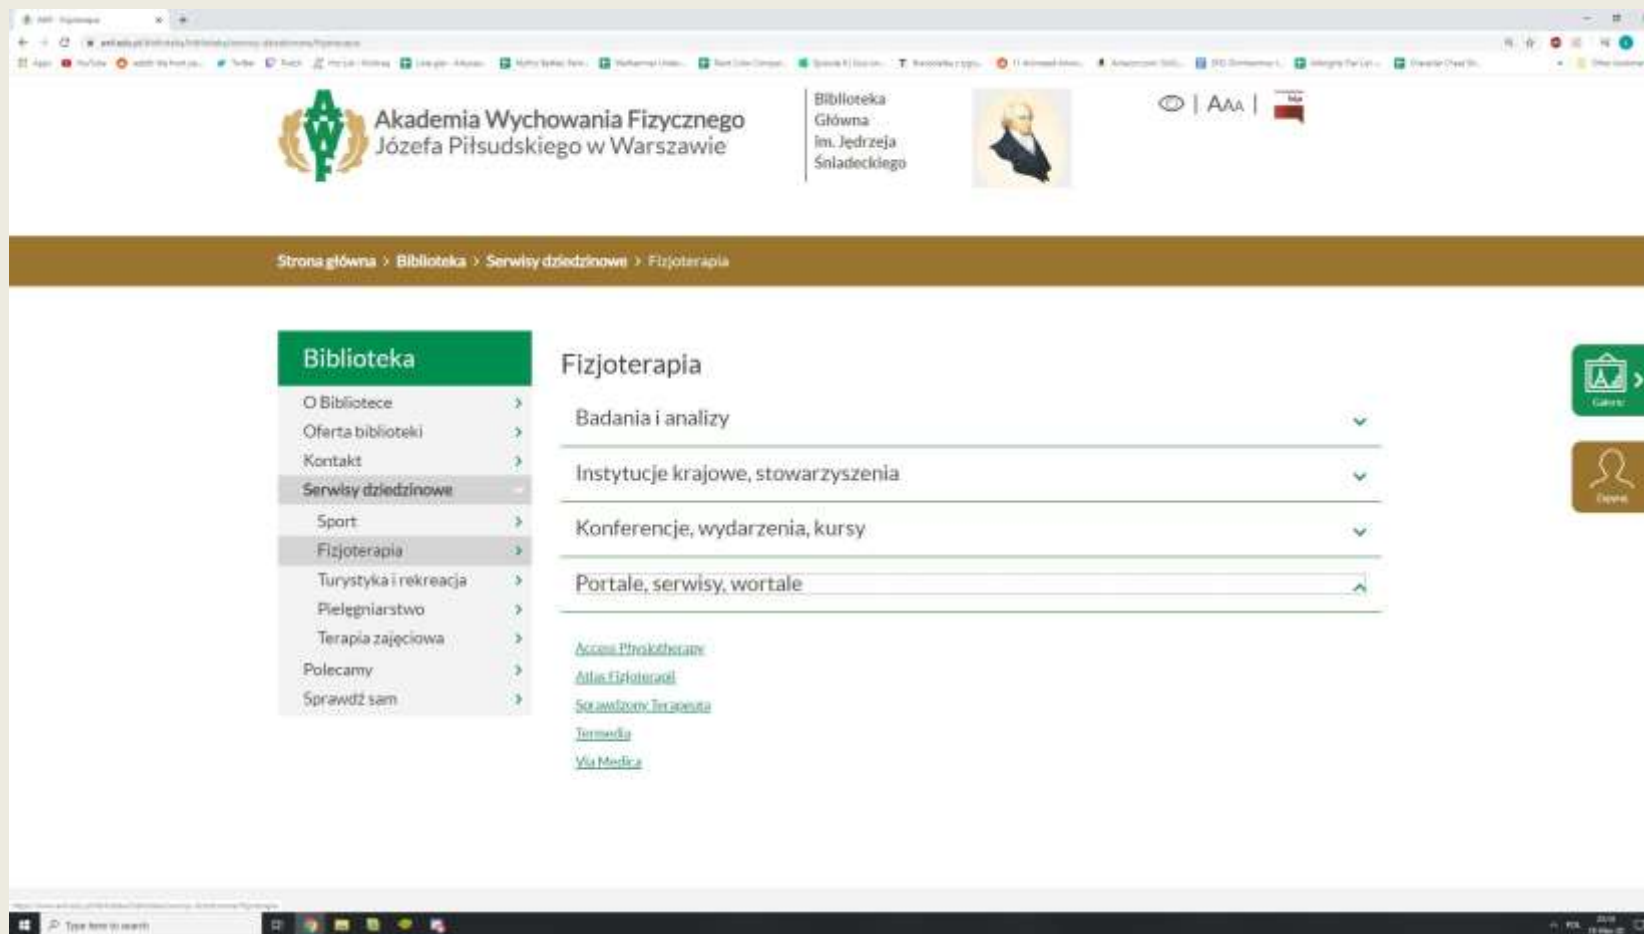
Akademia Wychowania Fizycznego
Józefa Piłsudskiego w Warszawie

Biblioteka Główna im. Jędrzeja Śniadeckiego

AAA

Strona główna > Biblioteka > Serwisy dziedzinowe > Fizjoterapia

Biblioteka
O Bibliotece
Oferta biblioteki
Kontakt
Serwisy dziedzinowe
Sport
Fizjoterapia
Turystyka i rekreacja
Pielęgniarstwo
Terapia zajęciowa
Polecamy
Sprawdź sam

Fizjoterapia
Badania i analizy
Instytucje krajowe, stowarzyszenia
Konferencje, wydarzenia, kursy
Portale, serwisy, wortale

Access Physiotherapy
Atlas Fizjoterapii
Sprawdzony Terapeuta
Termedia
Via Medica

Galeria
Opinie

Type here to search